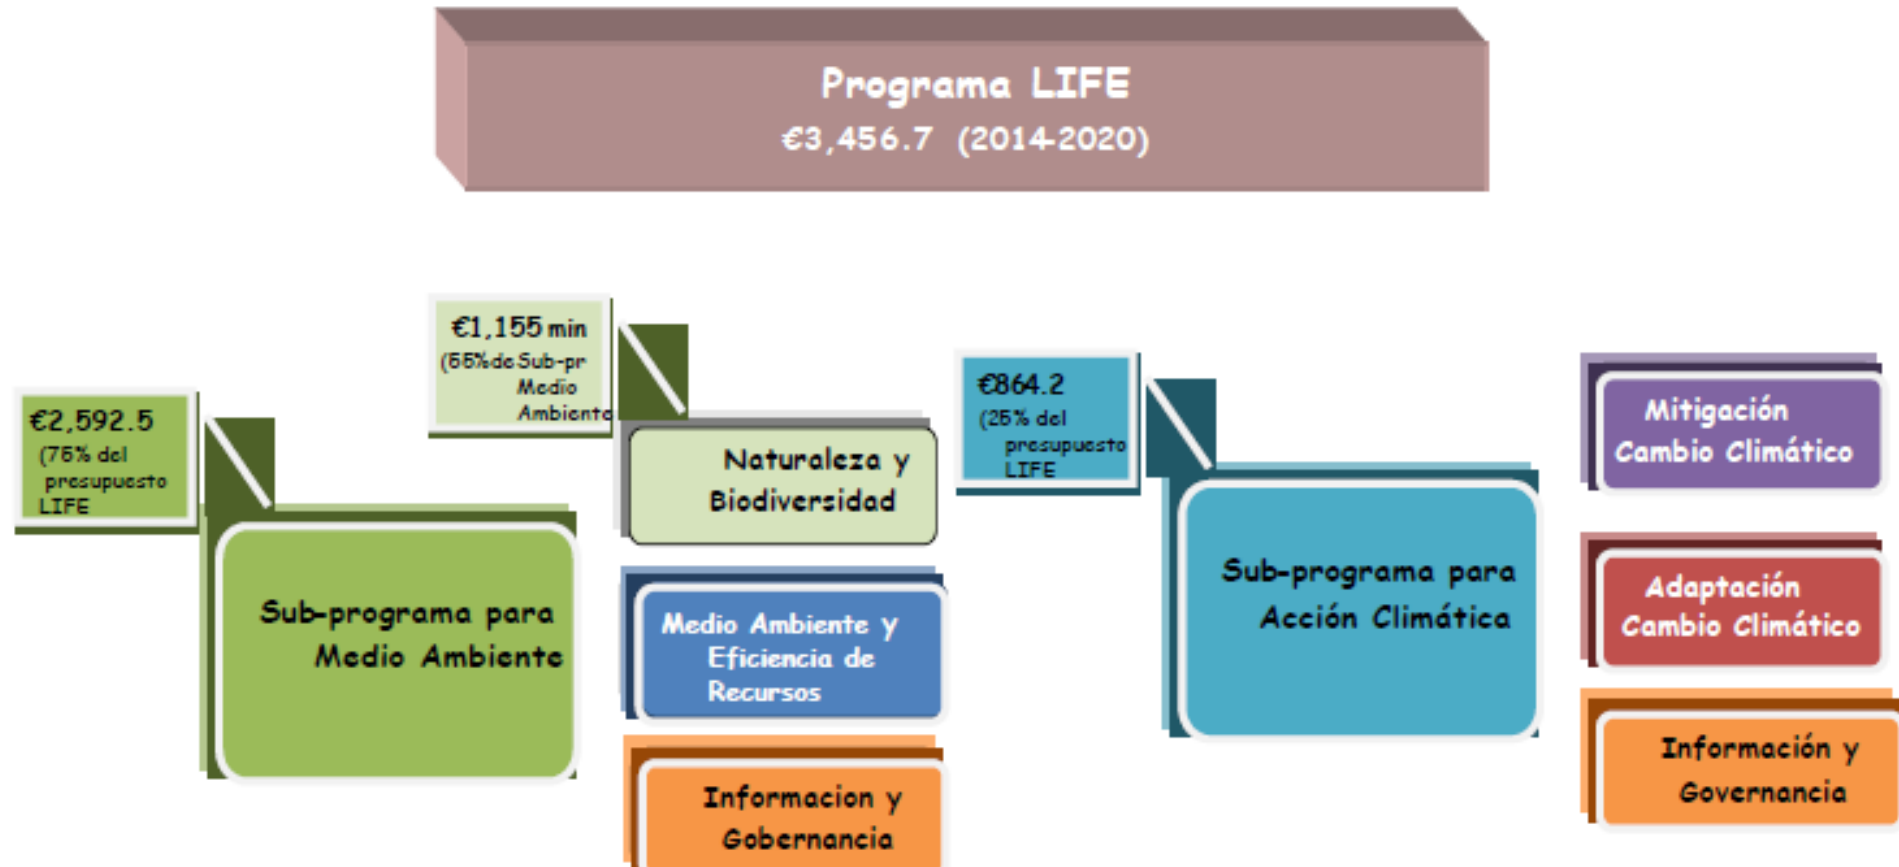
Programa LIFE
€3,456.7 (2014-2020)

€2,592.5
(75% del presupuesto LIFE

Sub-programa para Medio Ambiente

€1,155 mln
(55% de Sub-pr Medio Ambiente

Naturaleza y Biodiversidad

Medio Ambiente y Eficiencia de Recursos

Informacion y Gobernancia

€864.2
(25% del presupuesto LIFE

Sub-programa para Acción Climática

Mitigación Cambio Climático

Adaptación Cambio Climático

Información y Governancia